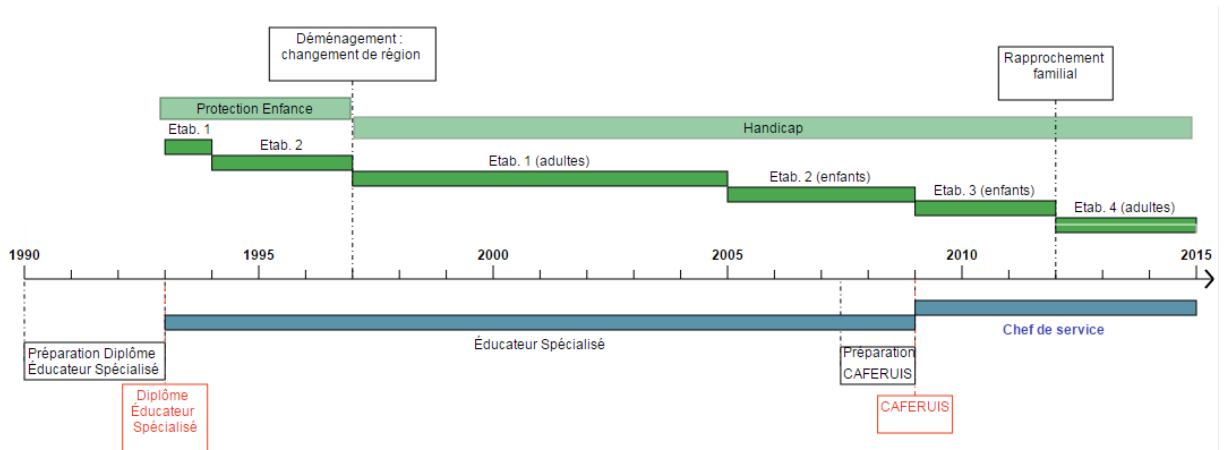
Déménagement : changement de région

Rapprochement familial

Protection Enfance

Handicap

Etab. 1

Etab. 2

Etab. 1 (adultes)

Etab. 2 (enfants)

Etab. 3 (enfants)

Etab. 4 (adultes)

1990

1995

2000

2005

2010

2015

Éducateur Spécialisé

Chef de service

Préparation Diplôme Éducateur Spécialisé

Diplôme Éducateur Spécialisé

Préparation CAFERUIS

CAFERUIS